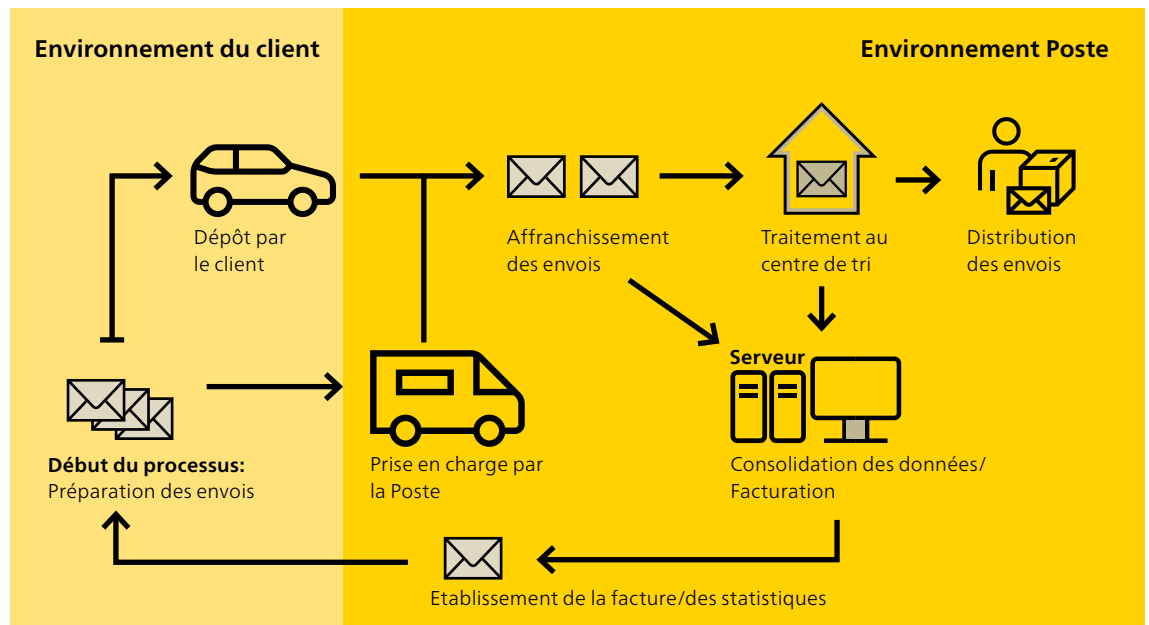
Environnement du client

Environnement Poste

Dépôt par le client

Affranchissement des envois

Traitement au centre de tri

Distribution des envois

Serveur

Début du processus:
Préparation des envois

Prise en charge par la Poste

Consolidation des données/ Facturation

Etablissement de la facture/des statistiques